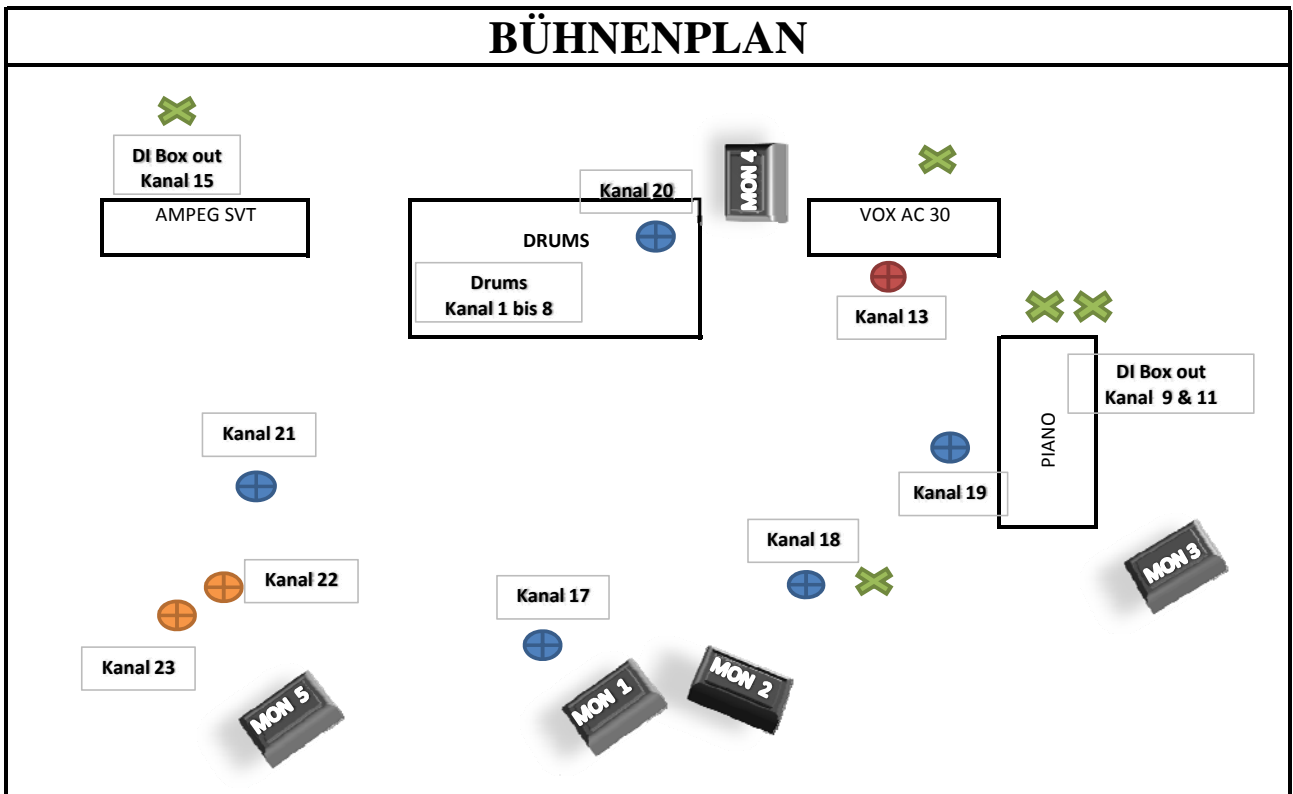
BÜHNENPLAN

DI Box out
Kanal 15

AMPEG SVT

Kanal 20

MON 4

DRUMS

Drums
Kanal 1 bis 8

VOX AC 30

Kanal 13

DI Box out
Kanal 9 & 11

PIANO

Kanal 21

Kanal 19

Kanal 18

MON 3

Kanal 22

Kanal 17

Kanal 23

MON 5

MON 1

MON 2